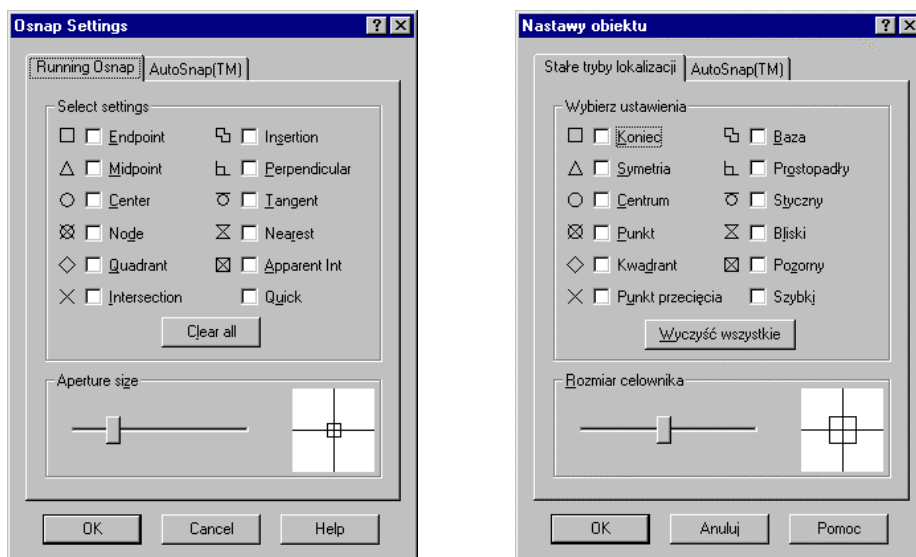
Osnap Settings

Running Osnap | AutoSnap(TM)

Select settings

Endpoint
Midpoint
Center
Node
Quadrant
Intersection

Insertion
Perpendicular
Tangent
Nearest
Apparent Int
Quick

Clear all

Aperture size

OK | Cancel | Help

Nastawy obiektu

Stałe tryby lokalizacji | AutoSnap(TM)

Wybierz ustawienia

Koniec
Symetria
Centrum
Punkt
Kwadrant
Punkt przecięcia

Baza
Prostopadły
Styczny
Bliski
Pozorny
Szybki

Wyczyść wszystkie

Rozmiar celownika

OK | Anuluj | Pomoc